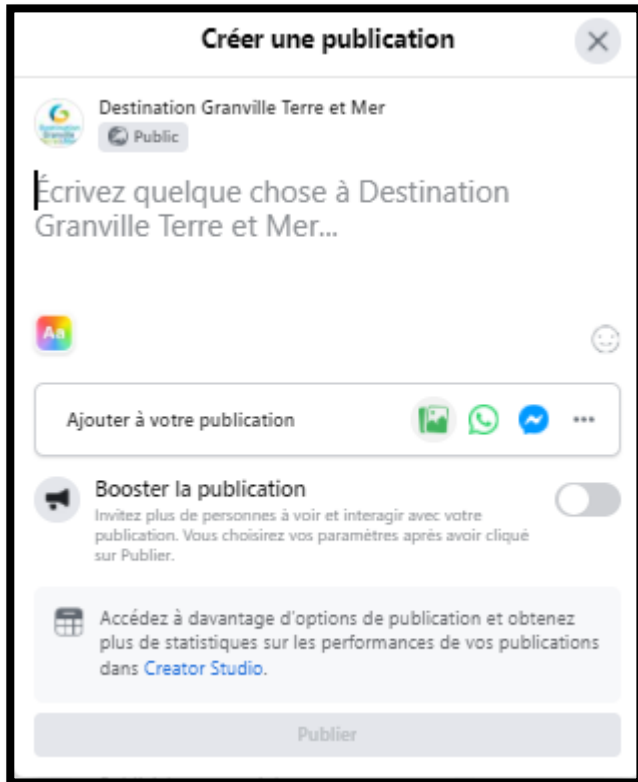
Créer une publication

×

Destination Granville Terre et Mer

Public

Écrivez quelque chose à Destination Granville Terre et Mer...

Aa

Ajouter à votre publication

...

Booster la publication

Invitez plus de personnes à voir et interagir avec votre publication. Vous choisirez vos paramètres après avoir cliqué sur Publier.

Accédez à davantage d'options de publication et obtenez plus de statistiques sur les performances de vos publications dans Creator Studio.

Publier